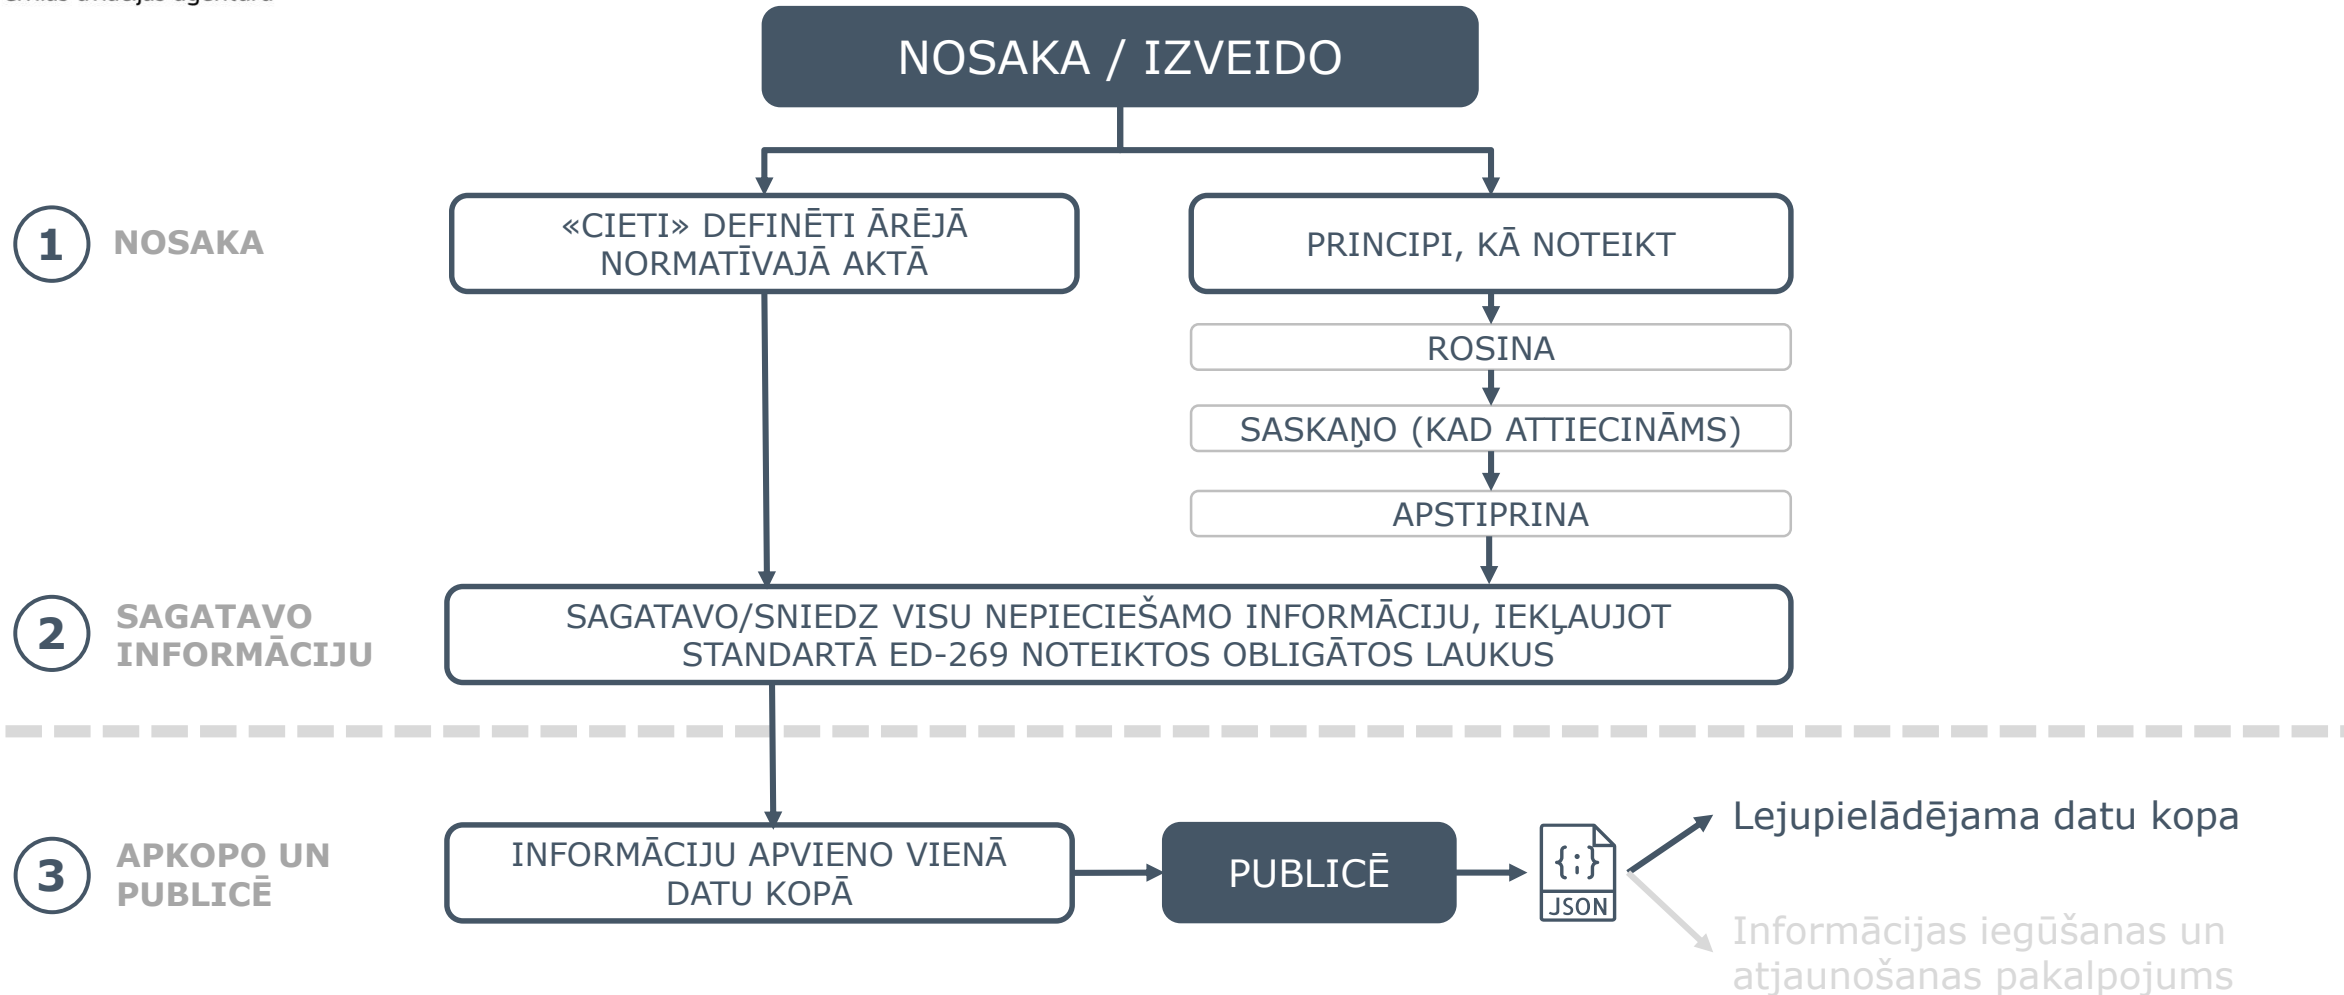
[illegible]

NOSAKA / IZVEIDO

1 NOSAKA

«CIETI» DEFINĒTI ĀRĒJĀ NORMATĪVAJĀ AKTĀ

PRINCIPI, KĀ NOTEIKT

ROSINA

SASKAŅO (KAD ATTIECINĀMS)

APSTIPRINA

2 SAGATAVO INFORMĀCIJU

SAGATAVO/SNIEDZ VISU NEPIECIEŠAMO INFORMĀCIJU, IEKĻAUJOT STANDARTĀ ED-269 NOTEIKTOS OBLIGĀTOS LAUKUS

3 APKOPO UN PUBLICĒ

INFORMĀCIJU APVIENO VIENĀ DATU KOPĀ

PUBLICĒ

{:}
JSON

Lejupielādējama datu kopa

Informācijas iegūšanas un atjaunošanas pakalpojums